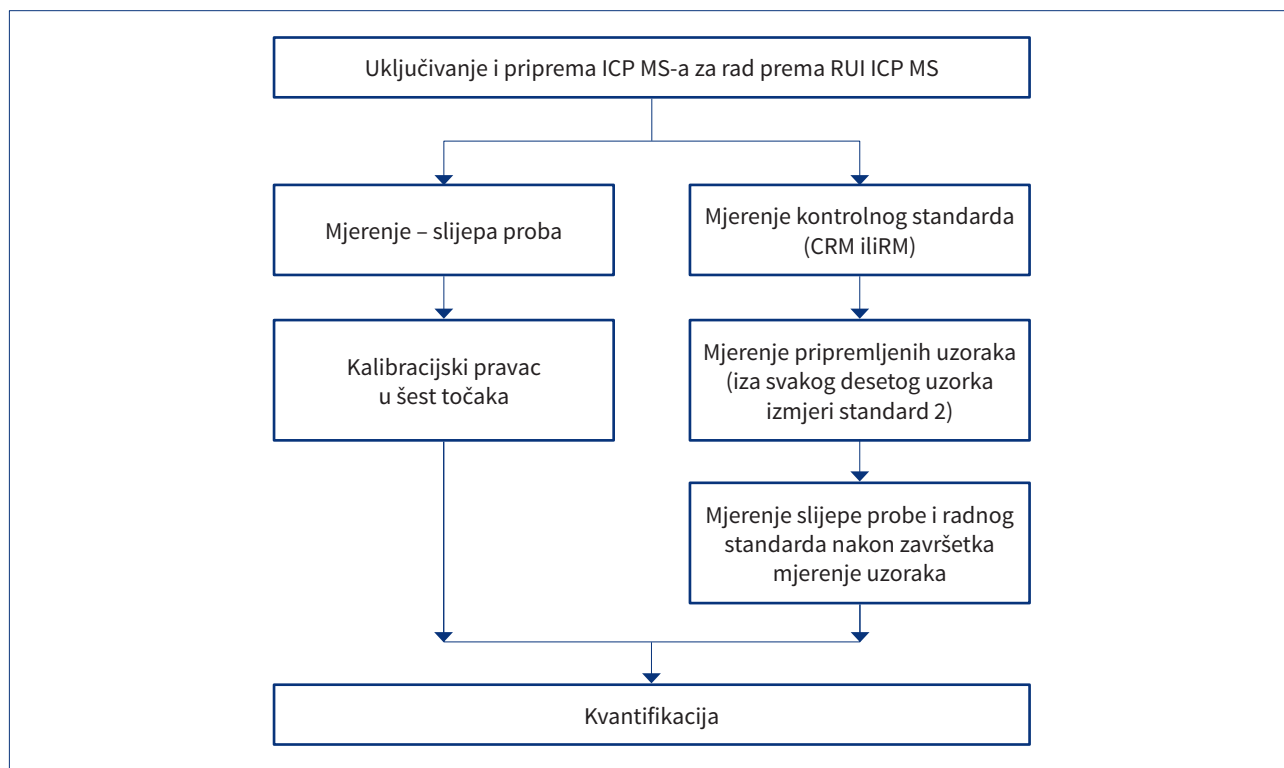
Uključivanje i priprema ICP MS-a za rad prema RUI ICP MS

Mjerenje – slijepa proba

Kalibracijski pravac u šest točaka

Mjerenje kontrolnog standarda (CRM iliRM)

Mjerenje pripremljenih uzoraka (iza svakog desetog uzorka izmjeri standard 2)

Mjerenje slijepe probe i radnog standarda nakon završetka mjerenje uzoraka

Kvantifikacija